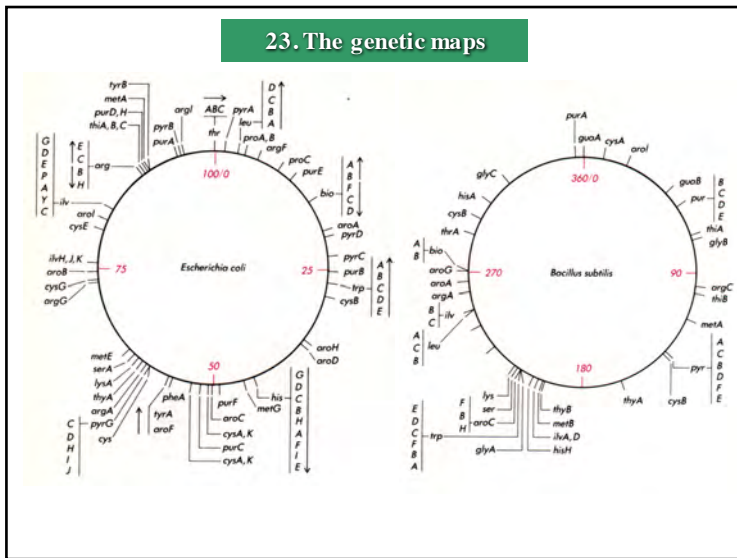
23. The genetic maps

tyrB
metA
purD, H
thiA, B, C
pyrB
purA
argI
ABC
thr
pyrA
leu
proA, B
argF
D
C
B
A
proC
purE
bio
A
B
F
C
D
aroA
pyrD
pyrC
purB
trp
A
B
C
D
E
cysB
aroH
aroD
G
D
C
B
H
A
F
I
E
his
metG
purF
aroC
cysA, K
purC
cysA, K
pheA
tyrA
aroF
metE
serA
lysA
thyA
argA
pyrG
cys
C
D
H
I
J
ilvH, J, K
aroB
cysG
argG
aroI
cysE
ilv
G
D
E
P
A
Y
C
E
C
B
H
arg
100/0
75
25
50
Escherichia coli

purA
guaA
cysA
aroI
360/0
glyC
hisA
cysB
thrA
guaB
pur
B
C
D
E
thiA
glyB
A
B
bio
aroG
aroA
argA
B
C
ilv
A
C
B
leu
270
90
Bacillus subtilis
argC
thiB
metA
A
C
B
D
F
E
pyr
cysB
thyA
180
lys
ser
aroC
F
B
H
E
D
C
F
B
A
trp
glyA
thyB
metB
ilvA, D
hisH